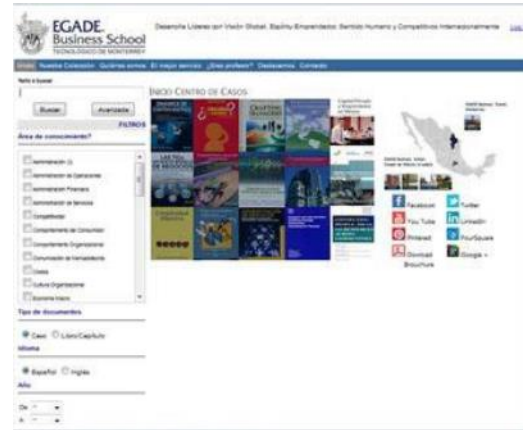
EGADE Business School
TECNOLÓGICO DE MONTERREY

Desarrolla Líderes con Visión Global, Espíritu Emprendedor, Sentido Humano y Competitivos Internacionalmente

Inicio Nuestra Colección Quiénes somos El mejor servicio ¿Eres profesor? Destacamos Contacto

Texto a buscar

Buscar Avanzada

FILTROS

Área de conocimiento?

Administración (1)
Administración de Operaciones
Administración Financiera
Administración de Servicios
Competitividad
Comportamiento del Consumidor
Comportamiento Organizacional
Comunicación de Mercadotecnia
Costos
Cultura Organizacional
Economía Macro

Tipo de documentos

Caso Libro/Capítulo

Idioma

Español Inglés

Año

De
A

INICIO CENTRO DE CASOS

Facebook
Twitter
You Tube
LinkedIn
Pinterest
FourSquare
Download Brochure
Google +